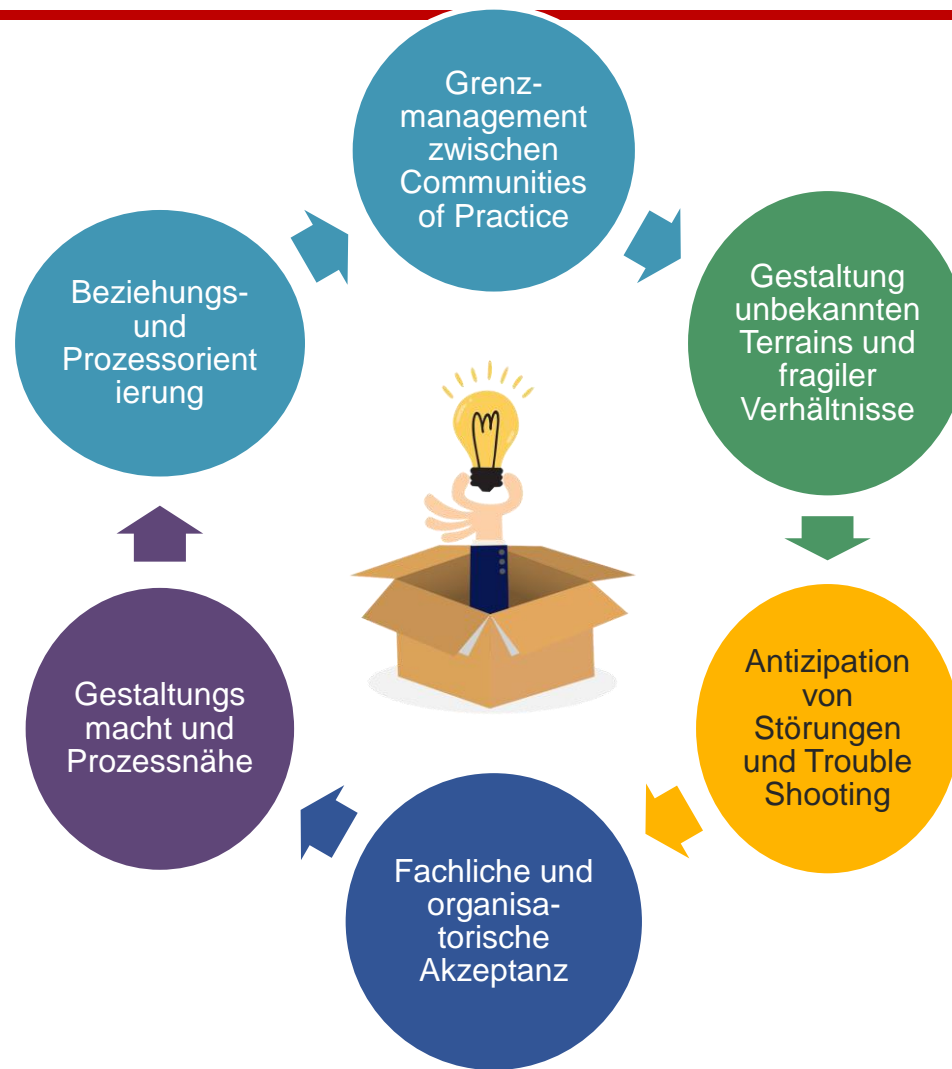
Grenzmanagement zwischen Communities of Practice

Gestaltung unbekannten Terrains und fragiler Verhältnisse

Antizipation von Störungen und Trouble Shooting

Fachliche und organisatorische Akzeptanz

Gestaltungs macht und Prozessnähe

Beziehungs- und Prozessorient ierung